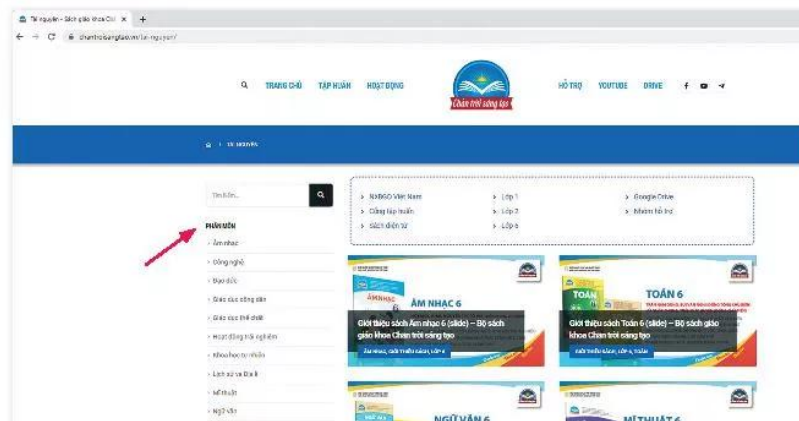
Tài nguyên – Sách giáo khoa Chân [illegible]

chantroisangtao.vn/tai-nguyen/

TRANG CHỦ TẬP HUẤN HOẠT ĐỘNG

Chân trời sáng tạo

HỖ TRỢ YOUTUBE DRIVE

TÀI NGUYÊN

Tìm kiếm...

PHÂN MÔN

Âm nhạc

Công nghệ

Đạo đức

Giáo dục công dân

Giáo dục thể chất

Hoạt động trải nghiệm

Khoa học tự nhiên

Lịch sử và Địa lí

Mĩ thuật

Ngữ văn

NXBGD Việt Nam

Công tập huấn

Sách điện tử

Lớp 1

Lớp 2

Lớp 6

Google Drive

Nhóm hỗ trợ

ÂM NHẠC 6

Giới thiệu sách Âm nhạc 6 (slide) – Bộ sách giáo khoa Chân trời sáng tạo

ÂM NHẠC, GIỚI THIỆU SÁCH, LỚP 6

TOÁN 6

Giới thiệu sách Toán 6 (slide) – Bộ sách giáo khoa Chân trời sáng tạo

GIỚI THIỆU SÁCH, LỚP 6, TOÁN

NGỮ VĂN 6

MĨ THUẬT 6